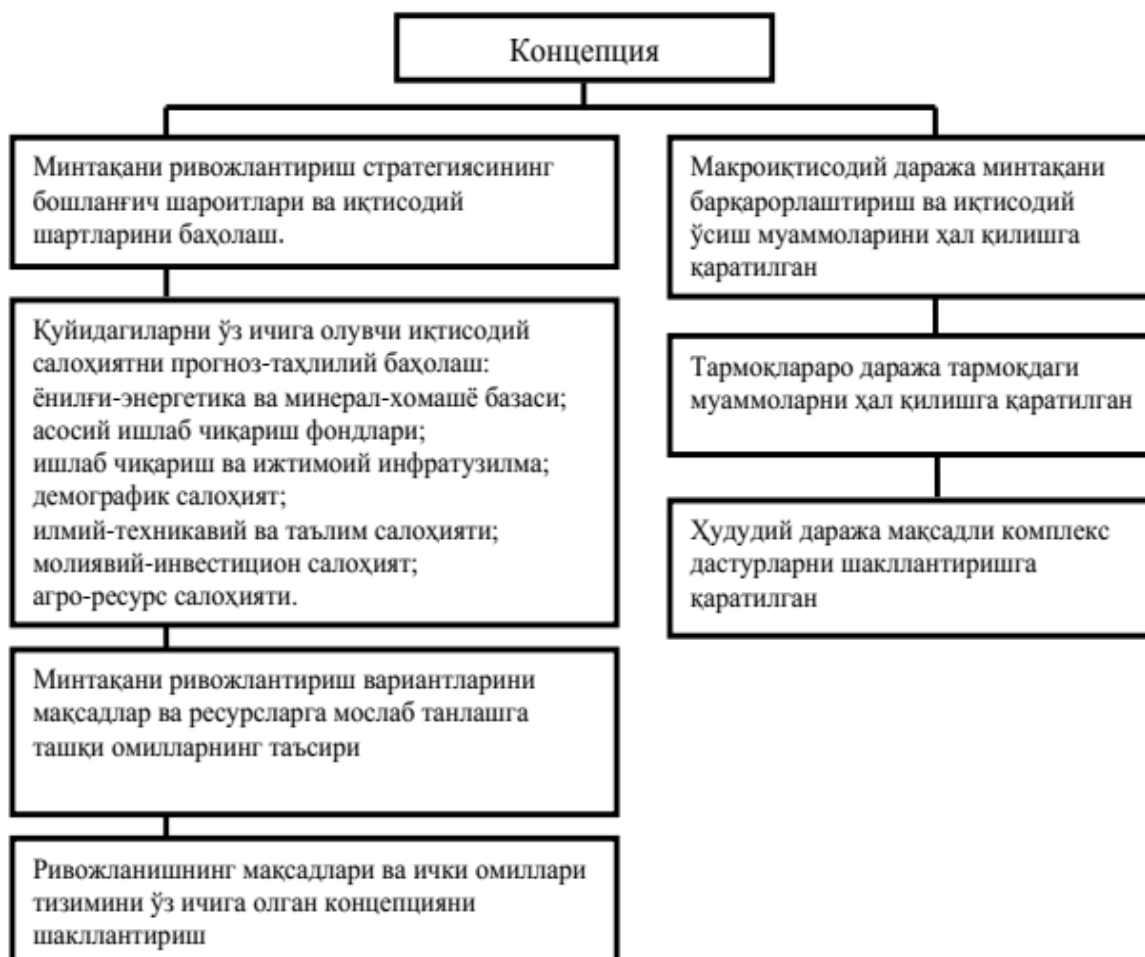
Концепция

Минтақани ривожлантириш стратегиясининг бошланғич шароитлари ва иқтисодий шартларини баҳолаш.

Қуйидагиларни ўз ичига олувчи иқтисодий салоҳиятни прогноз-таҳлилий баҳолаш:
ёнилғи-энергетика ва минерал-хомашё базаси;
асосий ишлаб чиқариш фондлари;
ишлаб чиқариш ва ижтимоий инфратузилма;
демографик салоҳият;
илмий-техникавий ва таълим салоҳияти;
молиявий-инвестицион салоҳият;
агро-ресурс салоҳияти.

Минтақани ривожлантириш вариантларини мақсадлар ва ресурсларга мослаб танлашга ташқи омилларнинг таъсири

Ривожланишнинг мақсадлари ва ички омиллари тизимини ўз ичига олган концепцияни шакллантириш

Макроиқтисодий даража минтақани барқарорлаштириш ва иқтисодий ўсиш муаммоларини ҳал қилишга қаратилган

Тармоқлараро даража тармоқдаги муаммоларни ҳал қилишга қаратилган

Ҳудудий даража мақсадли комплекс дастурларни шакллантиришга қаратилган